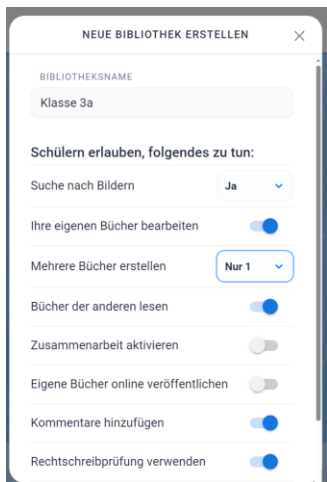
NEUE BIBLIOTHEK ERSTELLEN

×

BIBLIOTHEKSNAME

Klasse 3a

Schülern erlauben, folgendes zu tun:

Suche nach Bildern | Ja

Ihre eigenen Bücher bearbeiten

Mehrere Bücher erstellen | Nur 1

Bücher der anderen lesen

Zusammenarbeit aktivieren

Eigene Bücher online veröffentlichen

Kommentare hinzufügen

Rechtschreibprüfung verwenden